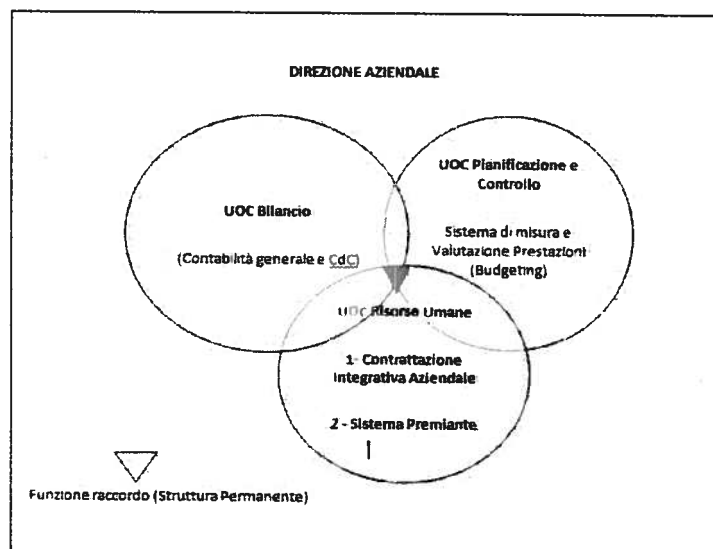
DIREZIONE AZIENDALE

UOC Bilancio

(Contabilità generale e CdC)

UOC Pianificazione e Controllo

Sistema di misura e Valutazione Prestazioni (Budgeting)

UOC Risorse Umane

1- Contrattazione Integrativa Aziendale

2 - Sistema Premiante

Funzione raccordo (Struttura Permanente)